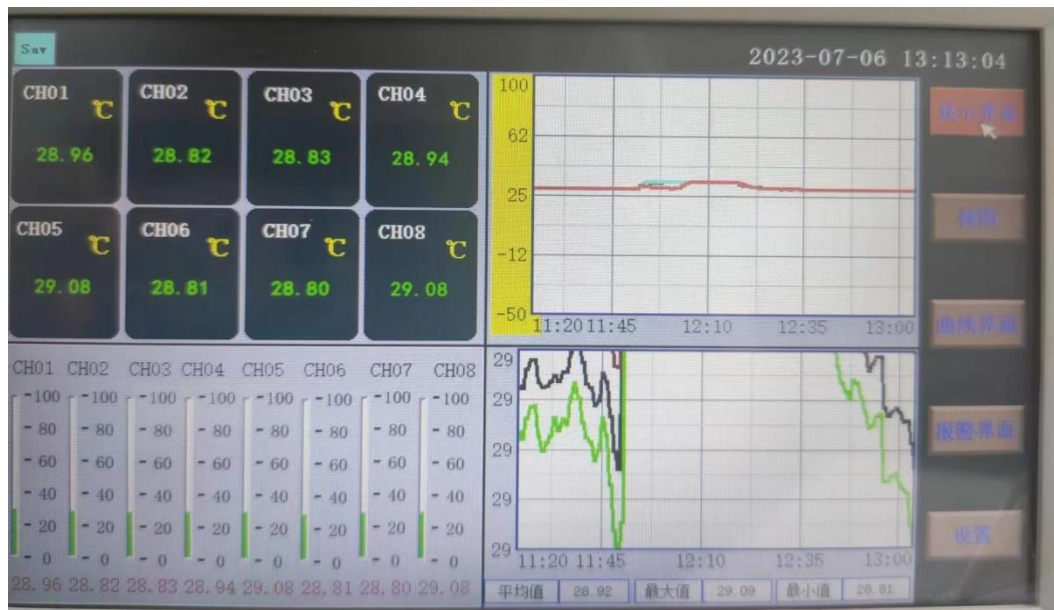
Sav

2023-07-06 13:13:04

CH01 ℃ 28.96
CH02 ℃ 28.82
CH03 ℃ 28.83
CH04 ℃ 28.94
CH05 ℃ 29.08
CH06 ℃ 28.81
CH07 ℃ 28.80
CH08 ℃ 29.08

100
62
25
-12
-50
11:20 11:45 12:10 12:35 13:00

显示界面
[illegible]
曲线界面
报警界面
设置

CH01 CH02 CH03 CH04 CH05 CH06 CH07 CH08
100 100 100 100 100 100 100 100
80 80 80 80 80 80 80 80
60 60 60 60 60 60 60 60
40 40 40 40 40 40 40 40
20 20 20 20 20 20 20 20
0 0 0 0 0 0 0 0
28.96 28.82 28.83 28.94 29.08 28.81 28.80 29.08

29
29
29
29
29
11:20 11:45 12:10 12:35 13:00

平均值 28.92 最大值 29.09 最小值 28.81